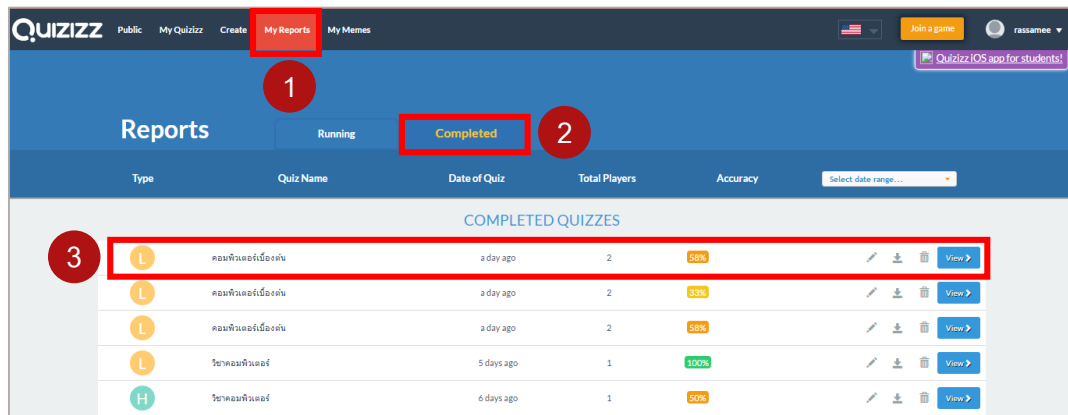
QUIZIZZ Public My Quizizz Create My Reports My Memes

Join a game rassamee

Quizizz iOS app for students!

1

Reports

Running Completed 2

| Type | Quiz Name | Date of Quiz | Total Players | Accuracy | Select date range... |
|---|---|---|---|---|---|

COMPLETED QUIZZES

3

| L | คอมพิวเตอร์เบื้องต้น | a day ago | 2 | 58% | View |
|---|---|---|---|---|---|
| L | คอมพิวเตอร์เบื้องต้น | a day ago | 2 | 33% | View |
| L | คอมพิวเตอร์เบื้องต้น | a day ago | 2 | 58% | View |
| L | วิชาคอมพิวเตอร์ | 5 days ago | 1 | 100% | View |
| H | วิชาคอมพิวเตอร์ | 6 days ago | 1 | 50% | View |